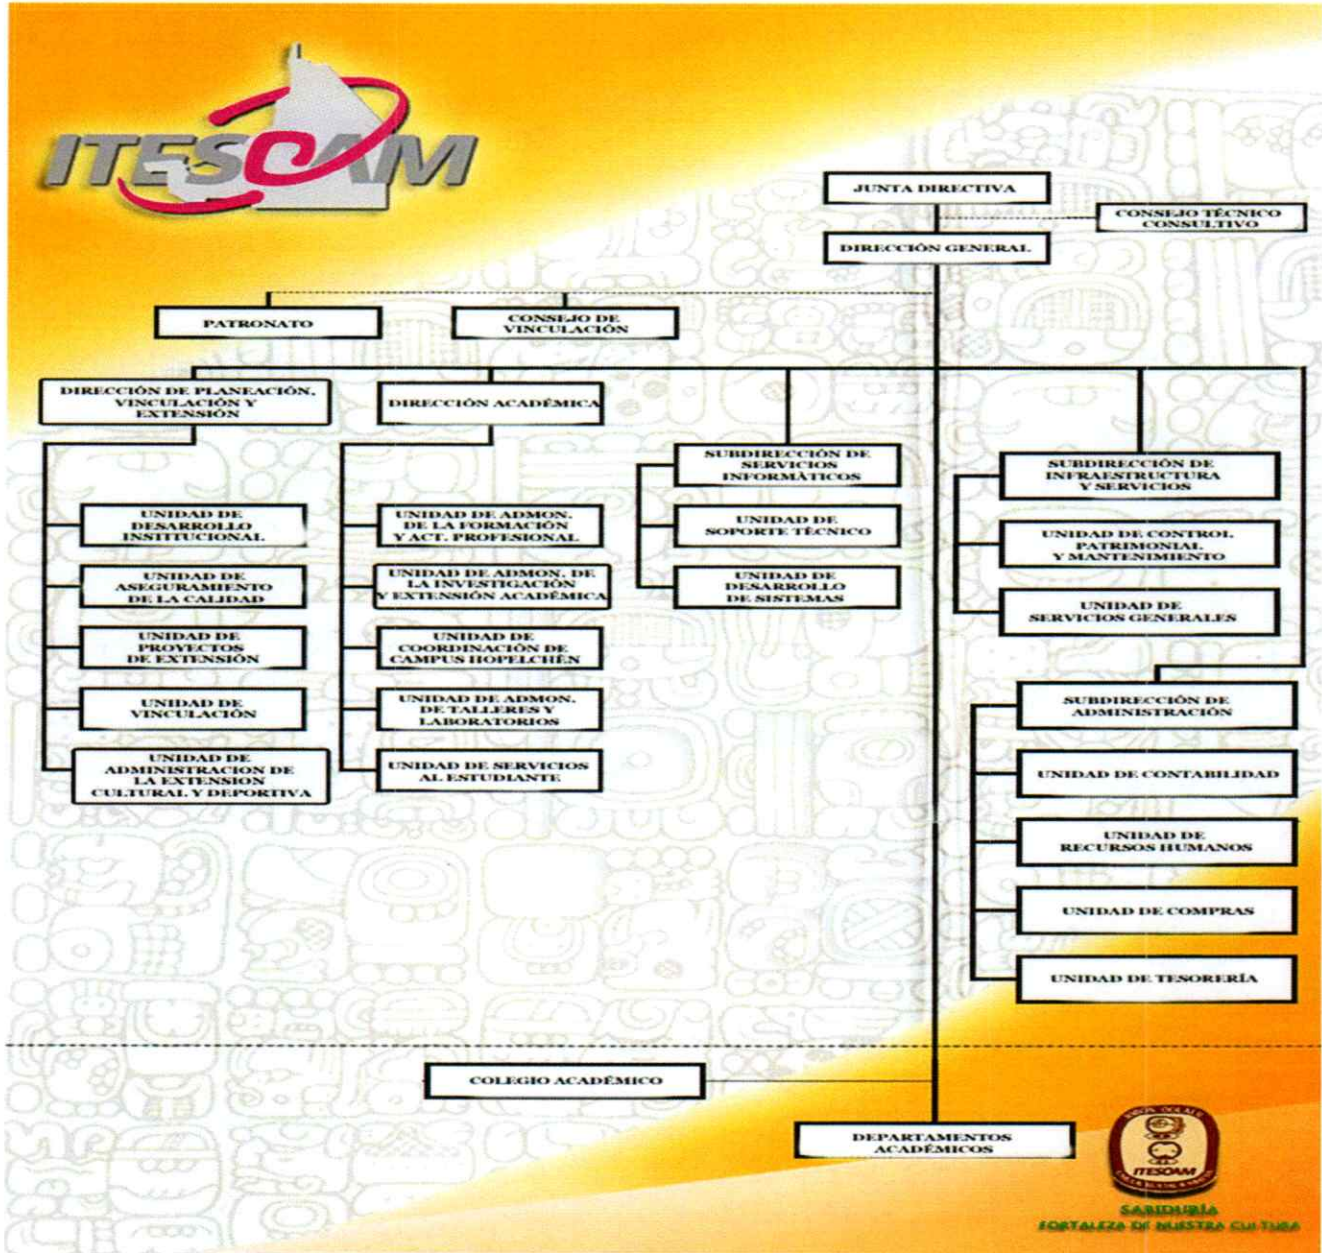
ITESCAM

JUNTA DIRECTIVA

CONSEJO TÉCNICO CONSULTIVO

DIRECCIÓN GENERAL

PATRONATO

CONSEJO DE VINCULACIÓN

DIRECCIÓN DE PLANEACIÓN, VINCULACIÓN Y EXTENSIÓN

DIRECCIÓN ACADÉMICA

SUBDIRECCIÓN DE SERVICIOS INFORMÁTICOS

SUBDIRECCIÓN DE INFRAESTRUCTURA Y SERVICIOS

UNIDAD DE DESARROLLO INSTITUCIONAL

UNIDAD DE ASEGURAMIENTO DE LA CALIDAD

UNIDAD DE PROYECTOS DE EXTENSIÓN

UNIDAD DE VINCULACIÓN

UNIDAD DE ADMINISTRACION DE LA EXTENSION CULTURAL Y DEPORTIVA

UNIDAD DE ADMON. DE LA FORMACIÓN Y ACT. PROFESIONAL

UNIDAD DE ADMON. DE LA INVESTIGACIÓN Y EXTENSIÓN ACADÉMICA

UNIDAD DE COORDINACIÓN DE CAMPUS HOPELCHÉN

UNIDAD DE ADMON. DE TALLERES Y LABORATORIOS

UNIDAD DE SERVICIOS AL ESTUDIANTE

UNIDAD DE SOPORTE TÉCNICO

UNIDAD DE DESARROLLO DE SISTEMAS

UNIDAD DE CONTROL PATRIMONIAL Y MANTENIMIENTO

UNIDAD DE SERVICIOS GENERALES

SUBDIRECCIÓN DE ADMINISTRACIÓN

UNIDAD DE CONTABILIDAD

UNIDAD DE RECURSOS HUMANOS

UNIDAD DE COMPRAS

UNIDAD DE TESORERÍA

COLEGIO ACADÉMICO

DEPARTAMENTOS ACADÉMICOS

ITESCAM

SABIDURÍA
FORTALEZA DE NUESTRA CULTURA